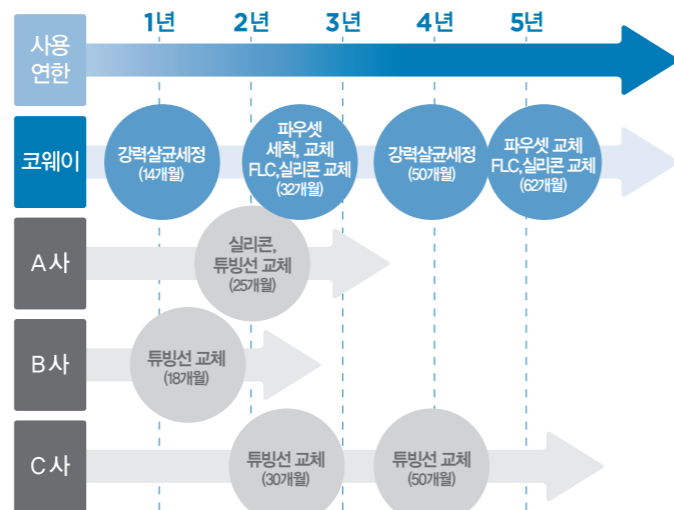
사용 연한

1년 2년 3년 4년 5년

코웨이

강력살균세정 (14개월)

파우셋 세척, 교체 FLC,실리콘 교체 (32개월)

강력살균세정 (50개월)

파우셋 교체 FLC,실리콘 교체 (62개월)

A사

실리콘, 튜빙선 교체 (25개월)

B사

튜빙선 교체 (18개월)

C사

튜빙선 교체 (30개월)

튜빙선 교체 (50개월)